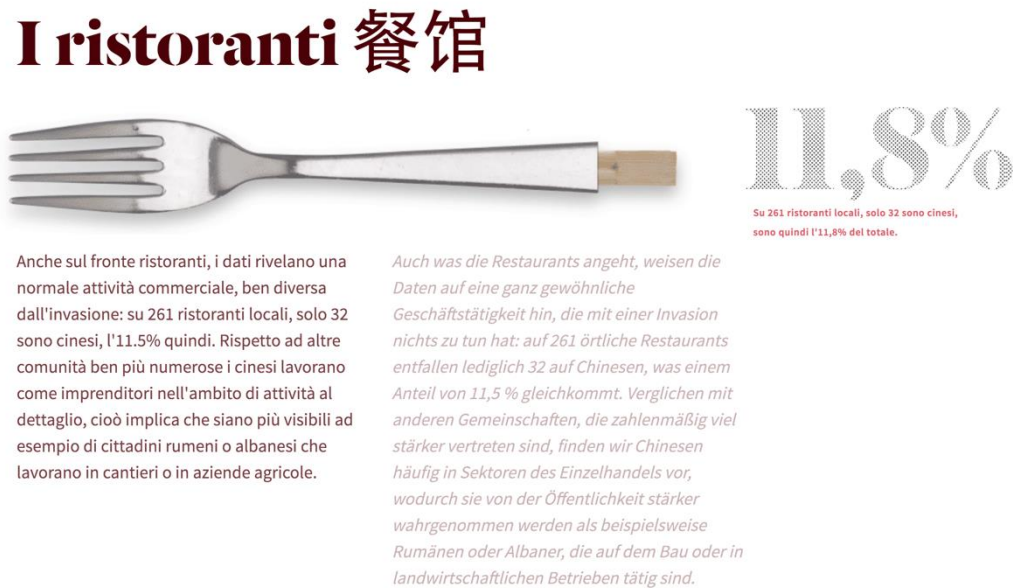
I ristoranti 餐馆

11,8%

Su 261 ristoranti locali, solo 32 sono cinesi, sono quindi l'11,8% del totale.

Anche sul fronte ristoranti, i dati rivelano una normale attività commerciale, ben diversa dall'invasione: su 261 ristoranti locali, solo 32 sono cinesi, l'11.5% quindi. Rispetto ad altre comunità ben più numerose i cinesi lavorano come imprenditori nell'ambito di attività al dettaglio, cioò implica che siano più visibili ad esempio di cittadini rumeni o albanesi che lavorano in cantieri o in aziende agricole.

Auch was die Restaurants angeht, weisen die Daten auf eine ganz gewöhnliche Geschäftstätigkeit hin, die mit einer Invasion nichts zu tun hat: auf 261 örtliche Restaurants entfallen lediglich 32 auf Chinesen, was einem Anteil von 11,5 % gleichkommt. Verglichen mit anderen Gemeinschaften, die zahlenmäßig viel stärker vertreten sind, finden wir Chinesen häufig in Sektoren des Einzelhandels vor, wodurch sie von der Öffentlichkeit stärker wahrgenommen werden als beispielsweise Rumänen oder Albaner, die auf dem Bau oder in landwirtschaftlichen Betrieben tätig sind.